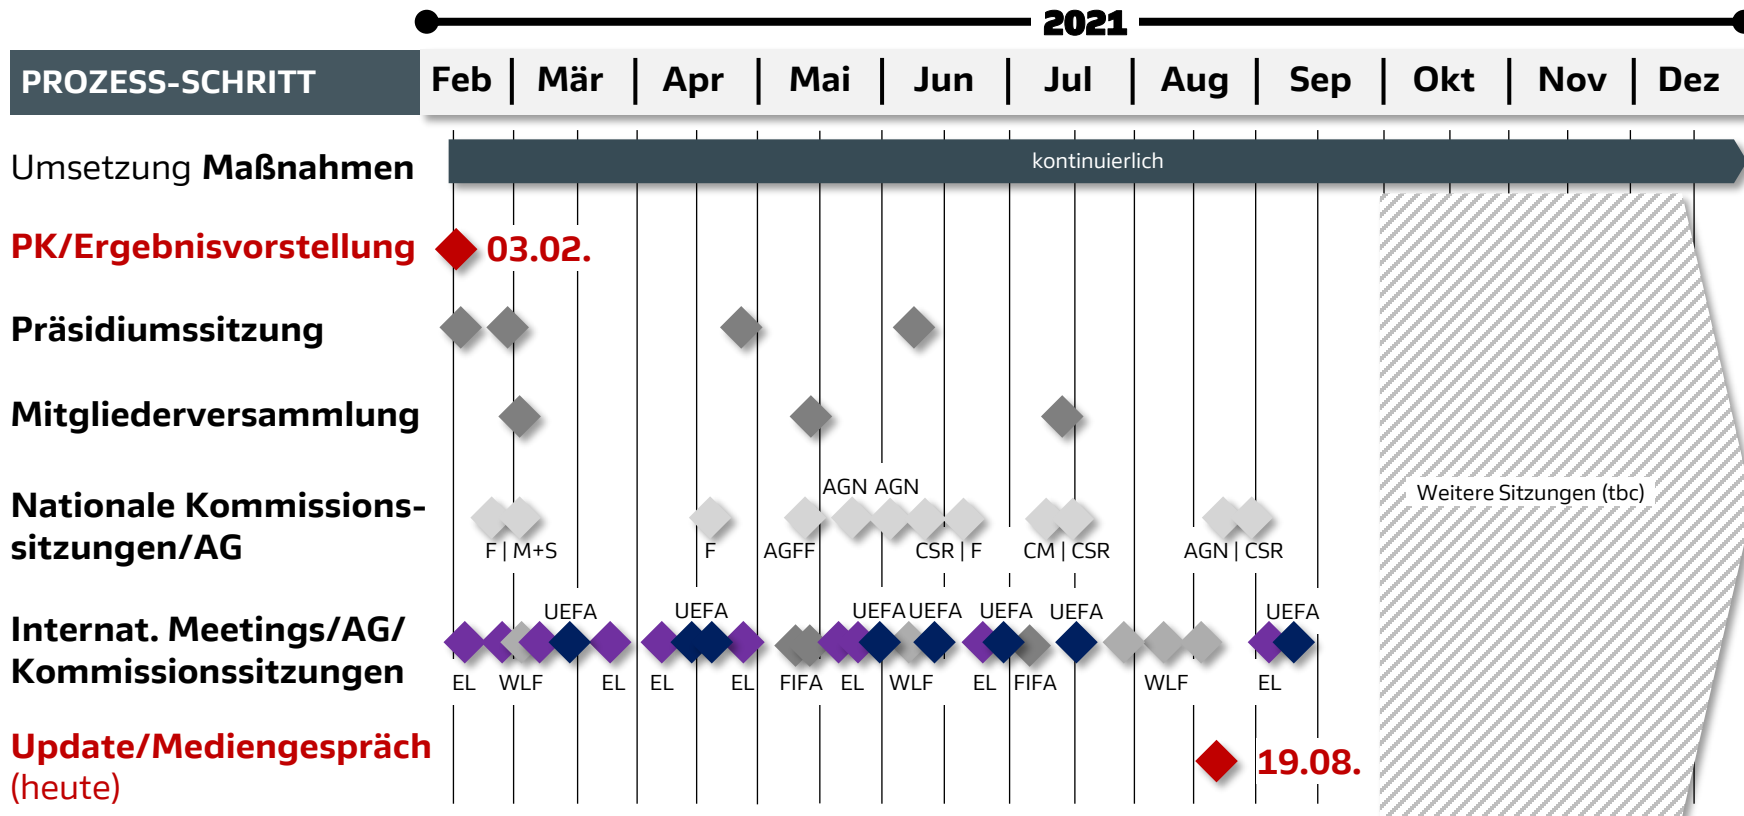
2021

| PROZESS-SCHRITT | Feb | Mär | Apr | Mai | Jun | Jul | Aug | Sep | Okt | Nov | Dez |
|---|---|---|---|---|---|---|---|---|---|---|---|

Umsetzung **Maßnahmen**

kontinuierlich

PK/Ergebnisvorstellung 03.02.

Präsidiumssitzung

Mitgliederversammlung

Nationale Kommissionssitzungen/AG

AGN AGN

F | M+S F AGFF CSR | F CM | CSR AGN | CSR

Weitere Sitzungen (tbc)

Internat. Meetings/AG/ Kommissionssitzungen

UEFA UEFA UEFA UEFA UEFA UEFA UEFA

EL WLF EL EL EL FIFA EL WLF EL FIFA WLF EL

Update/Mediengespräch (heute) 19.08.